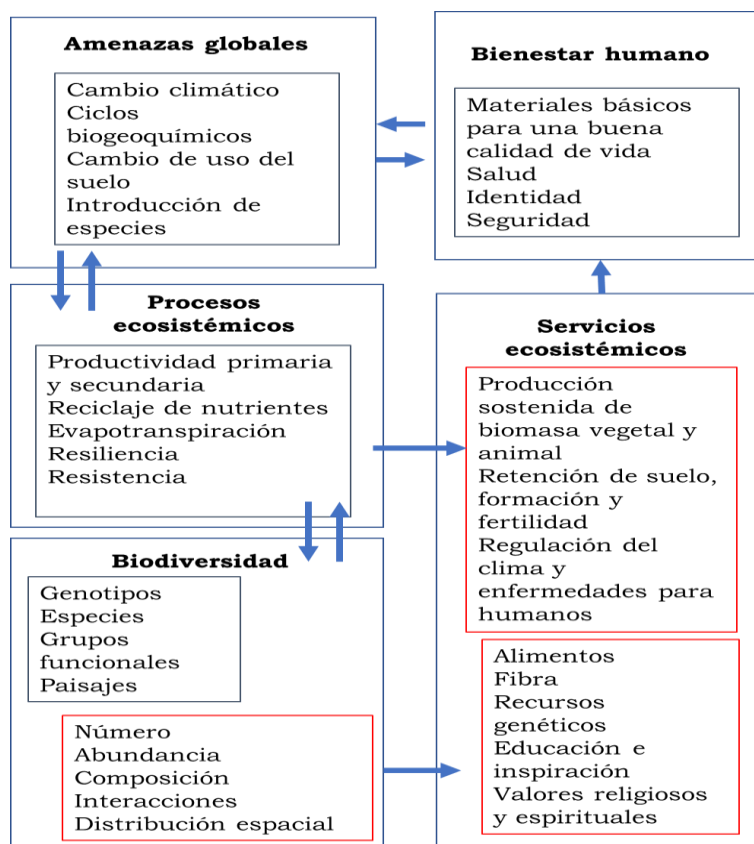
Amenazas globales

Cambio climático
Ciclos biogeoquímicos
Cambio de uso del suelo
Introducción de especies

Bienestar humano

Materiales básicos para una buena calidad de vida
Salud
Identidad
Seguridad

Procesos ecosistémicos

Productividad primaria y secundaria
Reciclaje de nutrientes
Evapotranspiración
Resiliencia
Resistencia

Servicios ecosistémicos

Producción sostenida de biomasa vegetal y animal
Retención de suelo, formación y fertilidad
Regulación del clima y enfermedades para humanos

Biodiversidad

Genotipos
Especies
Grupos funcionales
Paisajes

Número
Abundancia
Composición
Interacciones
Distribución espacial

Alimentos
Fibra
Recursos genéticos
Educación e inspiración
Valores religiosos y espirituales